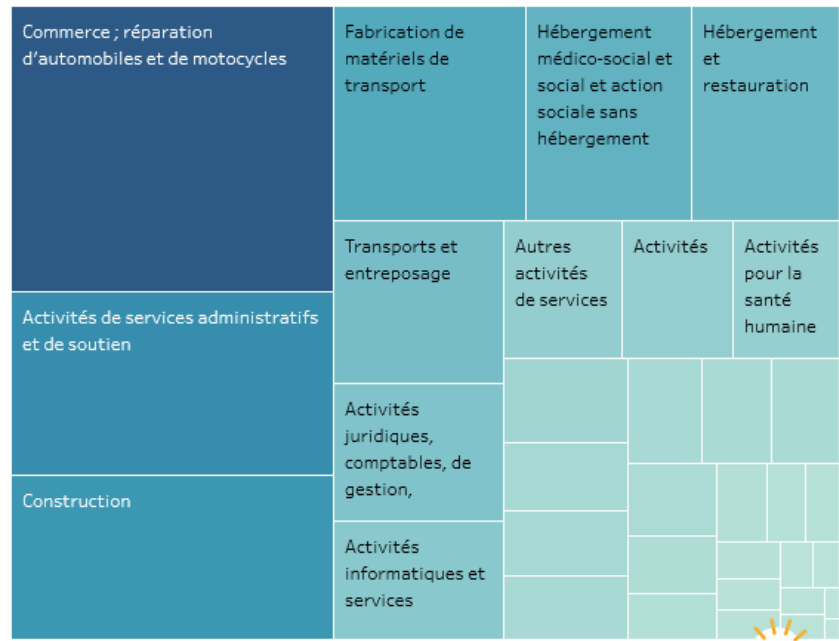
Commerce ; réparation d'automobiles et de motocycles

Activités de services administratifs et de soutien

Construction

Fabrication de matériels de transport

Hébergement médico-social et social et action sociale sans hébergement

Hébergement et restauration

Transports et entreposage

Autres activités de services

Activités

Activités pour la santé humaine

Activités juridiques, comptables, de gestion,

Activités informatiques et services